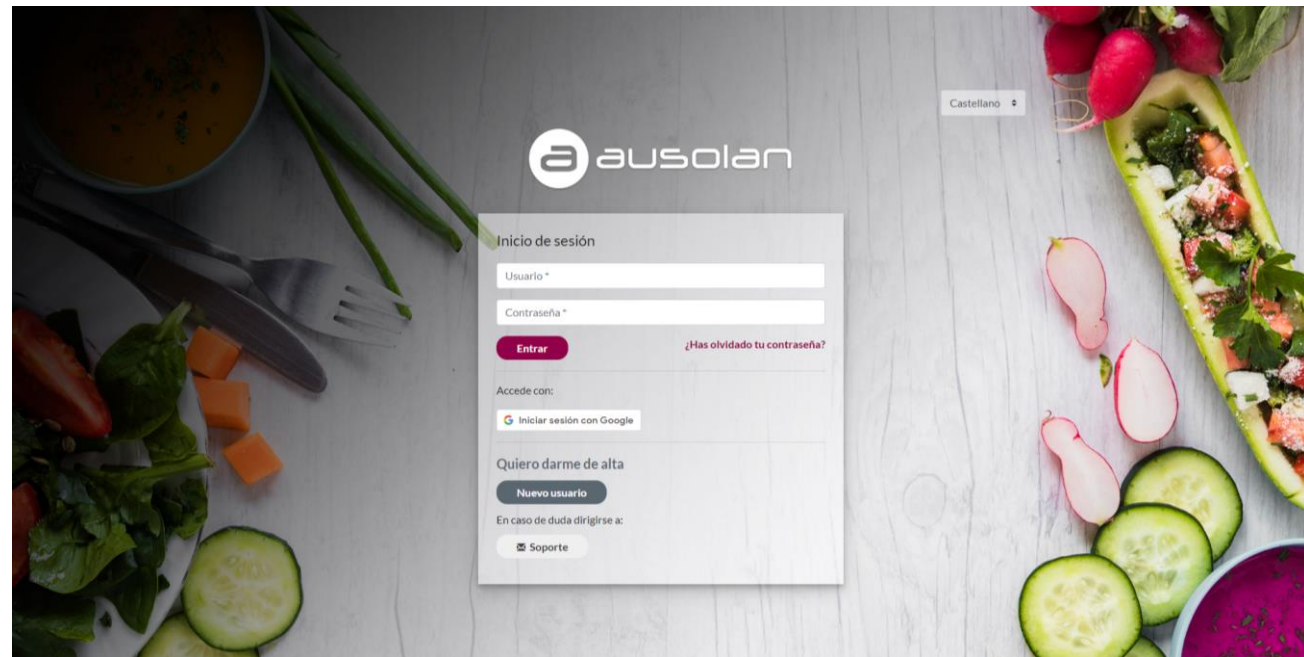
Castellano

ausolan

Inicio de sesión

Usuario *

Contraseña *

Entrar

¿Has olvidado tu contraseña?

Accede con:

Iniciar sesión con Google

Quiero darme de alta

Nuevo usuario

En caso de duda dirigirse a:

Soporte